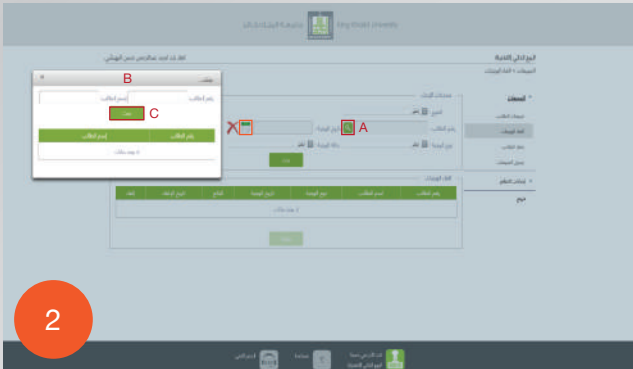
جامعة الملك خالد
King Khalid University

B
بحث
رقم الطالب
إسم الطالب
C
بحث
رقم الطالب
إسم الطالب
لا توجد بيانات

A
رقم الطالب
نوع الوجبة
بحث

رقم الطالب
إسم الطالب
نوع الوجبة
التاريخ
إلغاء
لا توجد بيانات

2